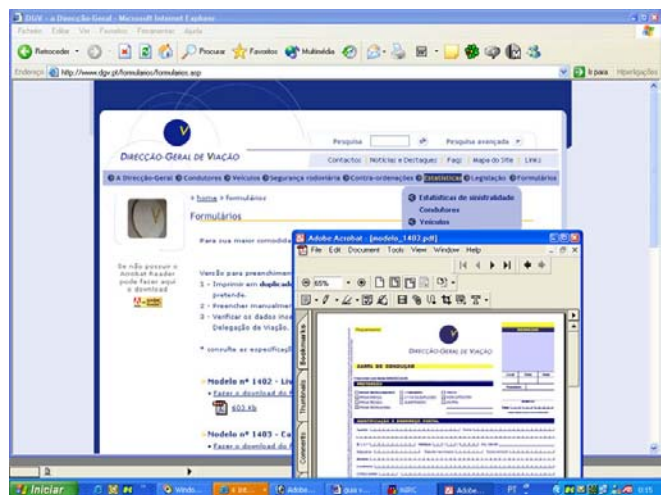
DGV - a Direcção Geral - Microsoft Internet Explorer
Ficheiro Editar Ver Favoritos Ferramentas Ajuda
Retroceder Procurar Favoritos Multimédia
Endereço http://www.dgv.pt/formularios/formularios.asp
Ir para Hiperligações

DIRECÇÃO-GERAL DE VIAÇÃO
Pesquisa Pesquisa avançada
Contactos Notícias e Destaques Faqs Mapa do Site Links
A Direcção-Geral Condutores Veículos Segurança rodoviária Contra-ordenações Estatísticas Legislação Formulários

» home » Formulários
Formulários
Estatísticas de sinistralidade
Condutores
Veículos

Para sua maior comodid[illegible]

Se não possuir o Acrobat Reader pode fazer aqui o download

Versão para preenchim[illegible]
1 - Imprimir em duplicado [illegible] pretende.
2 - Preencher manualmen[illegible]
3 - Verificar os dados inse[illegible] Delegação de Viação.

* consulte as especificaç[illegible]

Modelo nº 1402 - Liv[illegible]
Fazer o download do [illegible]
603 Kb

Modelo nº 1403 - Ca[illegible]
Fazer o download do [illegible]

Adobe Acrobat - [modelo_1403.pdf]
File Edit Document Tools View Window Help
65%
Bookmarks Thumbnails Comments
DIRECÇÃO-GERAL DE VIAÇÃO
CARTA DE CONDUÇÃO

Iniciar
PT